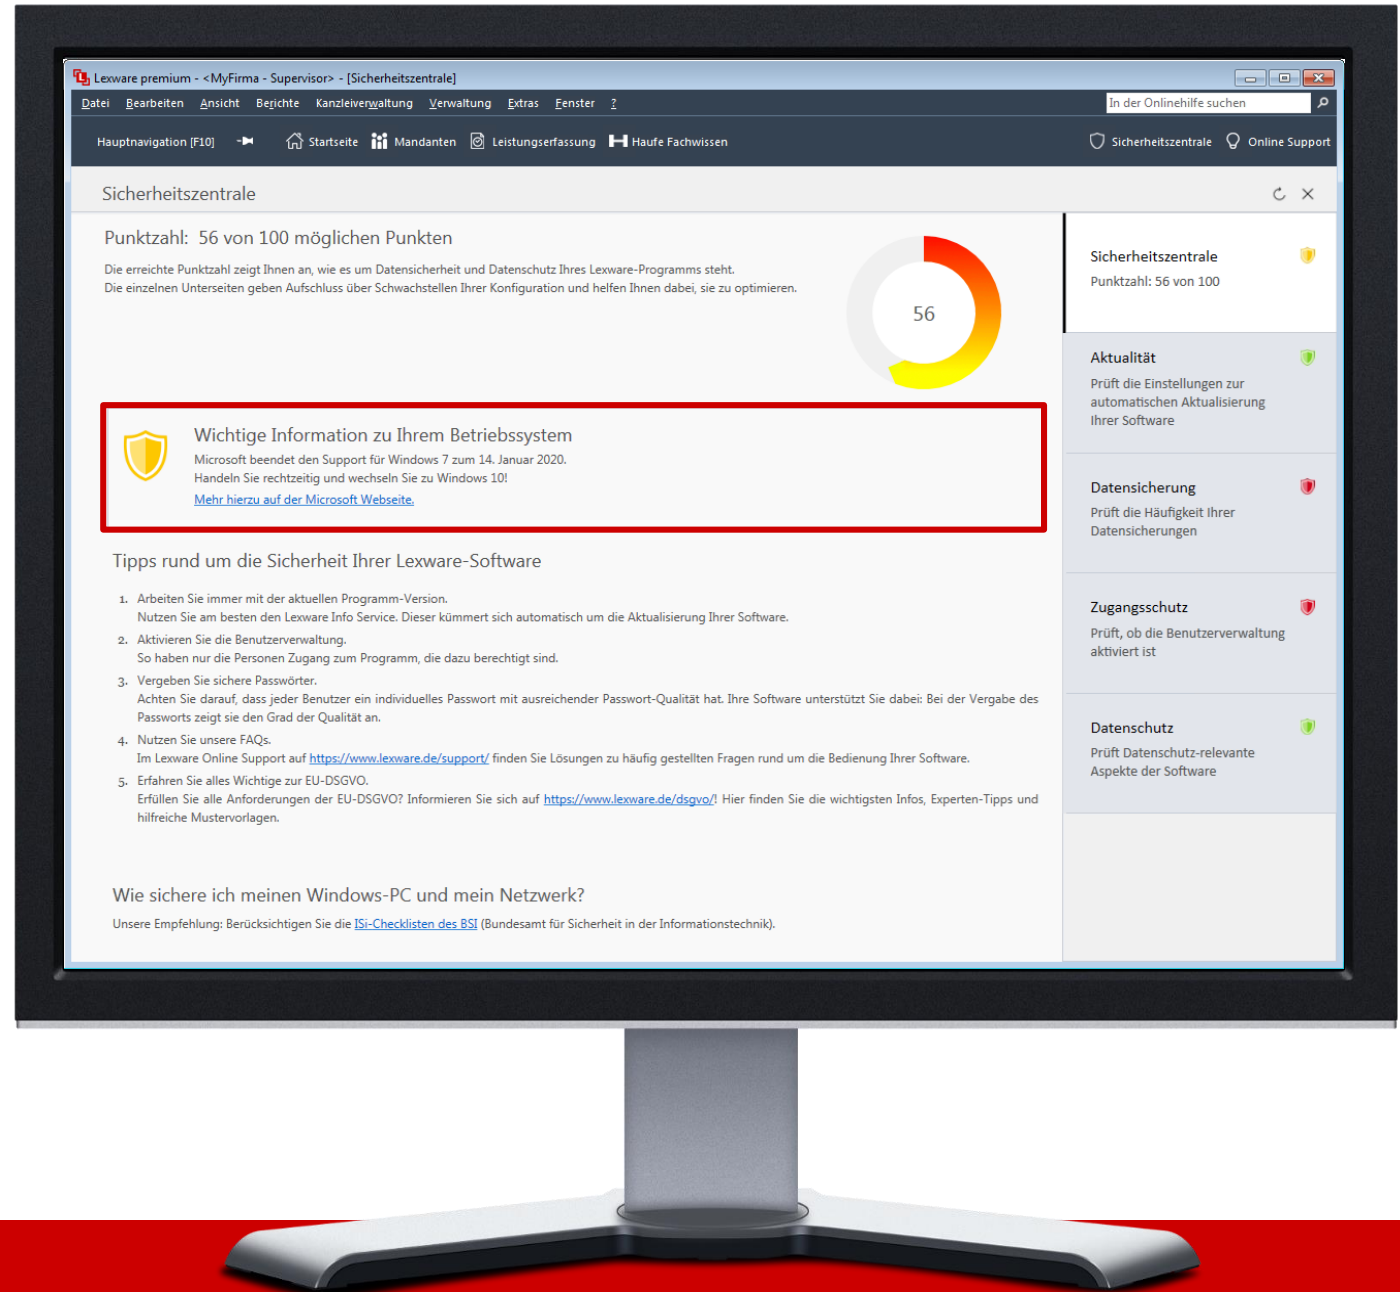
Lexware premium - <MyFirma - Supervisor> - [Sicherheitszentrale]

Datei Bearbeiten Ansicht Berichte Kanzleiverwaltung Verwaltung Extras Fenster ?

In der Onlinehilfe suchen

Hauptnavigation [F10] Startseite Mandanten Leistungserfassung Haufe Fachwissen Sicherheitszentrale Online Support

Sicherheitszentrale

Punktzahl: 56 von 100 möglichen Punkten

Die erreichte Punktzahl zeigt Ihnen an, wie es um Datensicherheit und Datenschutz Ihres Lexware-Programms steht.
Die einzelnen Unterseiten geben Aufschluss über Schwachstellen Ihrer Konfiguration und helfen Ihnen dabei, sie zu optimieren.

56

Wichtige Information zu Ihrem Betriebssystem
Microsoft beendet den Support für Windows 7 zum 14. Januar 2020.
Handeln Sie rechtzeitig und wechseln Sie zu Windows 10!
Mehr hierzu auf der Microsoft Webseite.

Tipps rund um die Sicherheit Ihrer Lexware-Software

1. Arbeiten Sie immer mit der aktuellen Programm-Version.
Nutzen Sie am besten den Lexware Info Service. Dieser kümmert sich automatisch um die Aktualisierung Ihrer Software.
2. Aktivieren Sie die Benutzerverwaltung.
So haben nur die Personen Zugang zum Programm, die dazu berechtigt sind.
3. Vergeben Sie sichere Passwörter.
Achten Sie darauf, dass jeder Benutzer ein individuelles Passwort mit ausreichender Passwort-Qualität hat. Ihre Software unterstützt Sie dabei: Bei der Vergabe des Passworts zeigt sie den Grad der Qualität an.
4. Nutzen Sie unsere FAQs.
Im Lexware Online Support auf https://www.lexware.de/support/ finden Sie Lösungen zu häufig gestellten Fragen rund um die Bedienung Ihrer Software.
5. Erfahren Sie alles Wichtige zur EU-DSGVO.
Erfüllen Sie alle Anforderungen der EU-DSGVO? Informieren Sie sich auf https://www.lexware.de/dsgvo/! Hier finden Sie die wichtigsten Infos, Experten-Tipps und hilfreiche Mustervorlagen.

Wie sichere ich meinen Windows-PC und mein Netzwerk?
Unsere Empfehlung: Berücksichtigen Sie die ISi-Checklisten des BSI (Bundesamt für Sicherheit in der Informationstechnik).

Sicherheitszentrale
Punktzahl: 56 von 100

Aktualität
Prüft die Einstellungen zur automatischen Aktualisierung Ihrer Software

Datensicherung
Prüft die Häufigkeit Ihrer Datensicherungen

Zugangsschutz
Prüft, ob die Benutzerverwaltung aktiviert ist

Datenschutz
Prüft Datenschutz-relevante Aspekte der Software